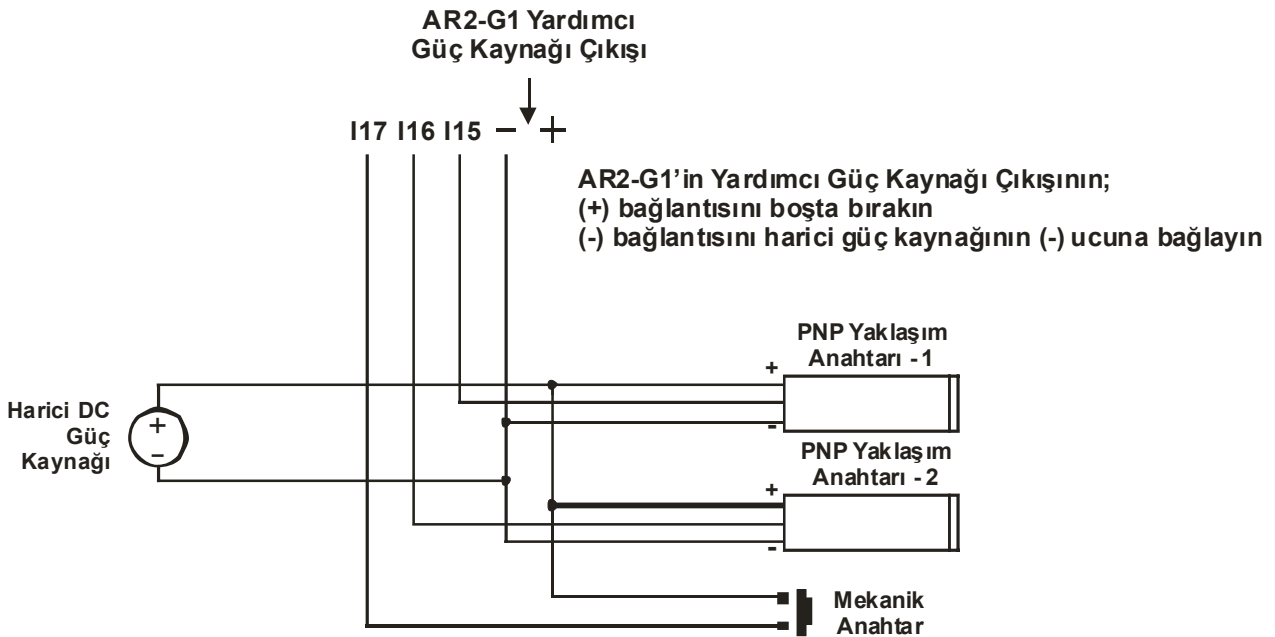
AR2-G1 Yardımcı
Güç Kaynağı Çıkışı

I17 I16 I15 − +

AR2-G1'in Yardımcı Güç Kaynağı Çıkışının;
(+) bağlantısını boşta bırakın
(-) bağlantısını harici güç kaynağının (-) ucuna bağlayın

PNP Yaklaşım
Anahtarı - 1

+

-

Harici DC
Güç
Kaynağı

+
−

PNP Yaklaşım
Anahtarı - 2

+

-

Mekanik
Anahtar